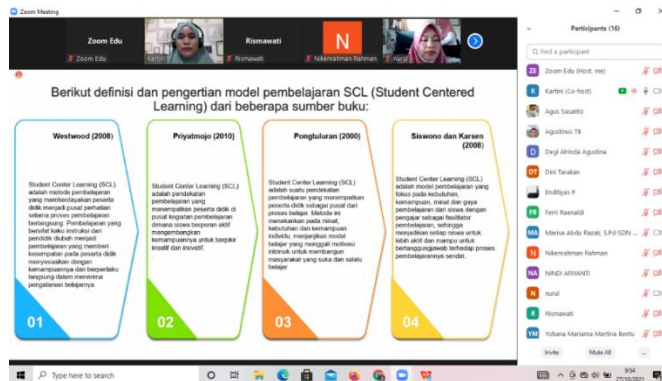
Zoom Meeting

Zoom Edu
Zoom Edu
Kartini
Rismawati
Rismawati
N
Nikenrahman Rahman
nurul

Berikut definisi dan pengertian model pembelajaran SCL (Student Centered Learning) dari beberapa sumber buku:

Westwood (2008)

Student Center Learning (SCL) adalah metode pembelajaran yang memberdayakan peserta didik menjadi pusat perhatian selama proses pembelajaran berlangsung. Pembelajaran yang bersifat kaku instruksi dari pendidik diubah menjadi pembelajaran yang memberi kesempatan pada peserta didik menyesuaikan dengan kemampuannya dan berperilaku langsung dalam menerima pengalaman belajarnya.

01

Priyatmojo (2010)

Student Center Learning (SCL) adalah pendekatan pembelajaran yang menempatkan peserta didik di pusat kegiatan pembelajaran dimana siswa berperan aktif mengembangkan kemampuannya untuk berpikir kreatif dan inovatif.

02

Pongtuluran (2000)

Student Center Learning (SCL) adalah suatu pendekatan pembelajaran yang menempatkan peserta didik sebagai pusat dari proses belajar. Metode ini menekankan pada minat, kebutuhan dan kemampuan individu, menjanjikan model belajar yang menggali motivasi intrinsik untuk membangun masyarakat yang suka dan selalu belajar.

03

Siswono dan Karsen (2008)

Student Center Learning (SCL) adalah model pembelajaran yang fokus pada kebutuhan, kemampuan, minat dan gaya pembelajaran dari siswa dengan pengajar sebagai fasilitator pembelajaran, sehingga menjadikan setiap siswa untuk lebih aktif dan mampu untuk bertanggungjawab terhadap proses pembelajarannya sendiri.

04

Participants (16)

Find a participant
ZE Zoom Edu (Host, me)
K Kartini (Co-host)
Agus Susanto
Agustinus TB
D Degi Afrinda Agustina
DT Diki Tarakan
Endityas P
FR Ferri Raenaldi
MA Marisa Abdu Razak, S.Pd SDN ...
N Nikenrahman Rahman
N NINDI ARIYANTI
N nurul
R Rismawati
YM Yohana Mariama Martina Bentu

Invite
Mute All
...

Type here to search
9:54
27/10/2021